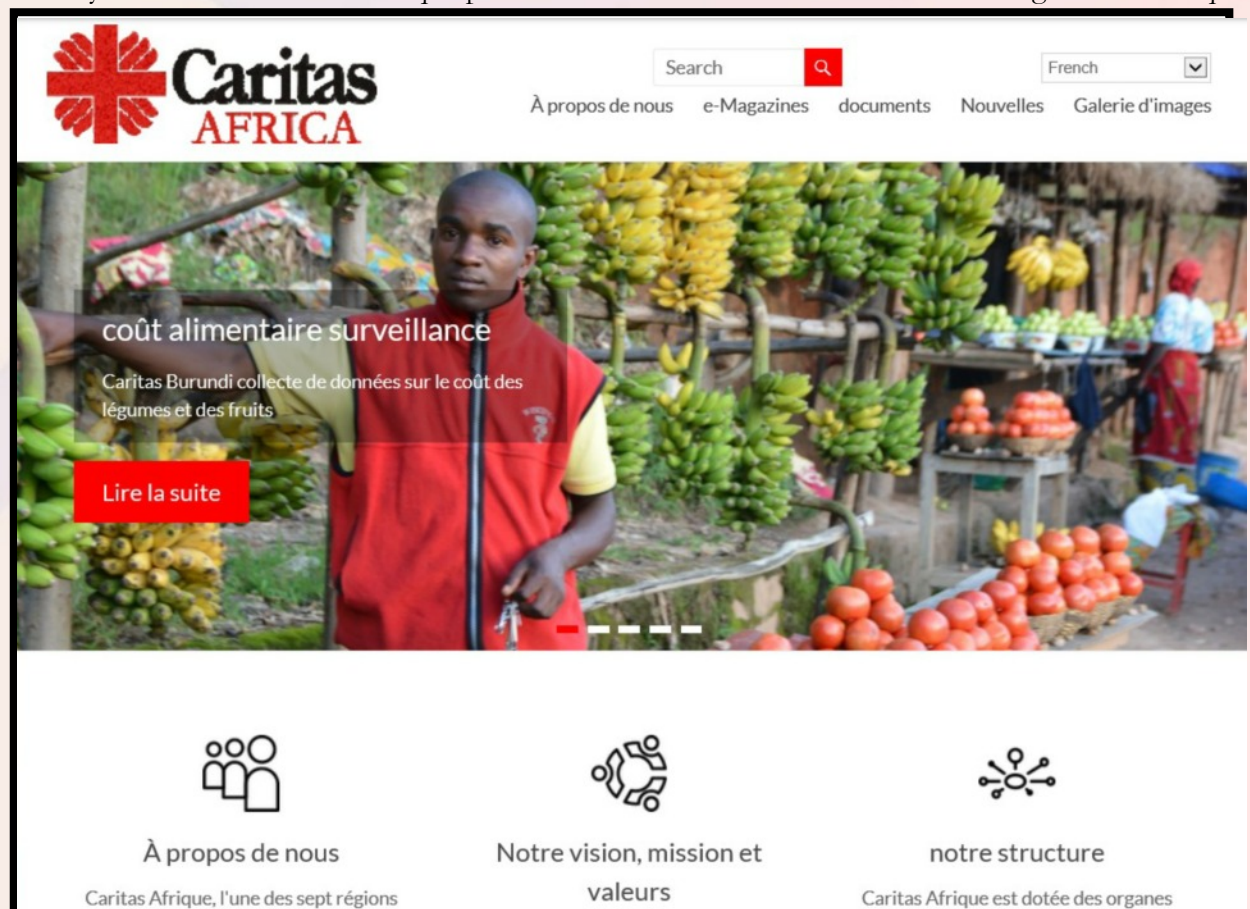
Caritas AFRICA

Search

French

À propos de nous e-Magazines documents Nouvelles Galerie d'images

coût alimentaire surveillance

Caritas Burundi collecte de données sur le coût des légumes et des fruits

Lire la suite

À propos de nous

Caritas Afrique, l'une des sept régions

Notre vision, mission et valeurs

notre structure

Caritas Afrique est dotée des organes